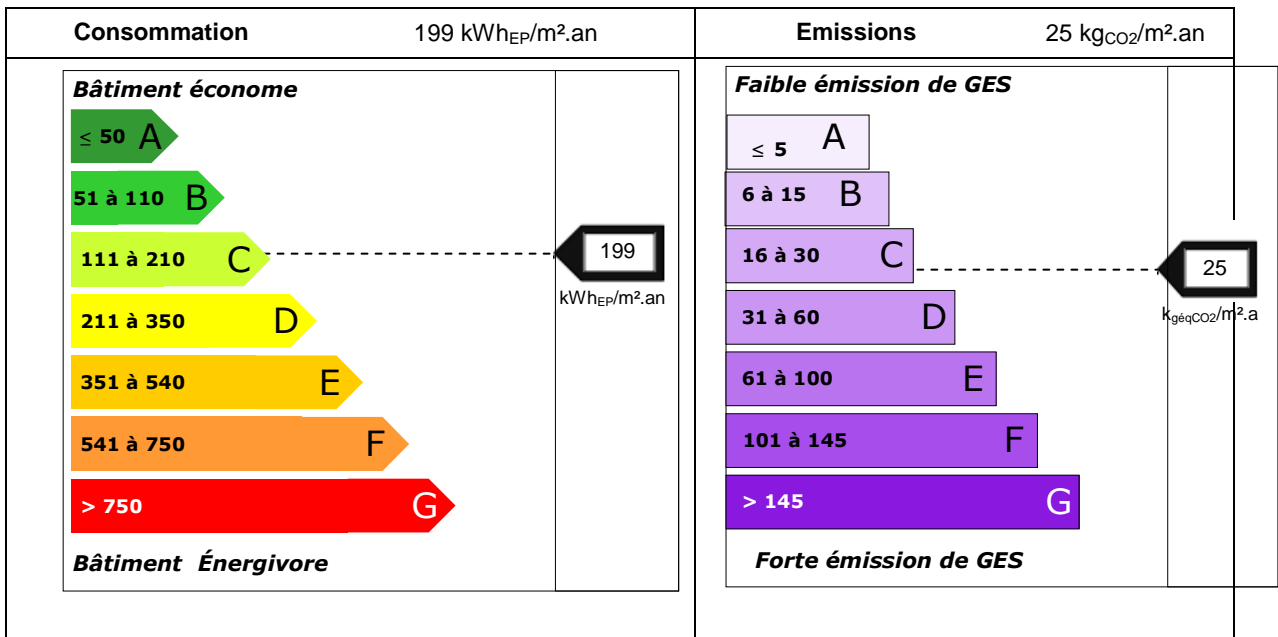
Consommation 199 kWh$_{EP}$/m².an

Bâtiment économe

≤ 50 A

51 à 110 B

111 à 210 C

211 à 350 D

351 à 540 E

541 à 750 F

> 750 G

Bâtiment Énergivore

199

kWh$_{EP}$/m².an

Emissions 25 kg$_{CO2}$/m².an

Faible émission de GES

≤ 5 A

6 à 15 B

16 à 30 C

31 à 60 D

61 à 100 E

101 à 145 F

> 145 G

Forte émission de GES

25

k$_{géqCO2}$/m².a